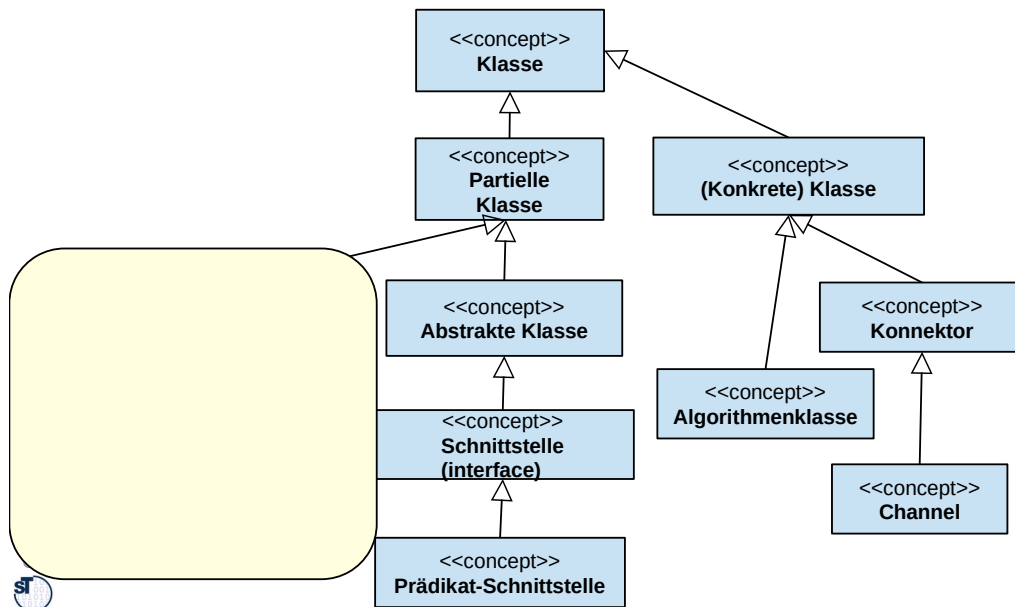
<<concept>>
Klasse

<<concept>>
Partielle Klasse

<<concept>>
(Konkrete) Klasse

<<concept>>
Abstrakte Klasse

<<concept>>
Konnektor

<<concept>>
Algorithmenklasse

<<concept>>
Schnittstelle (interface)

<<concept>>
Channel

<<concept>>
Prädikat-Schnittstelle

ST